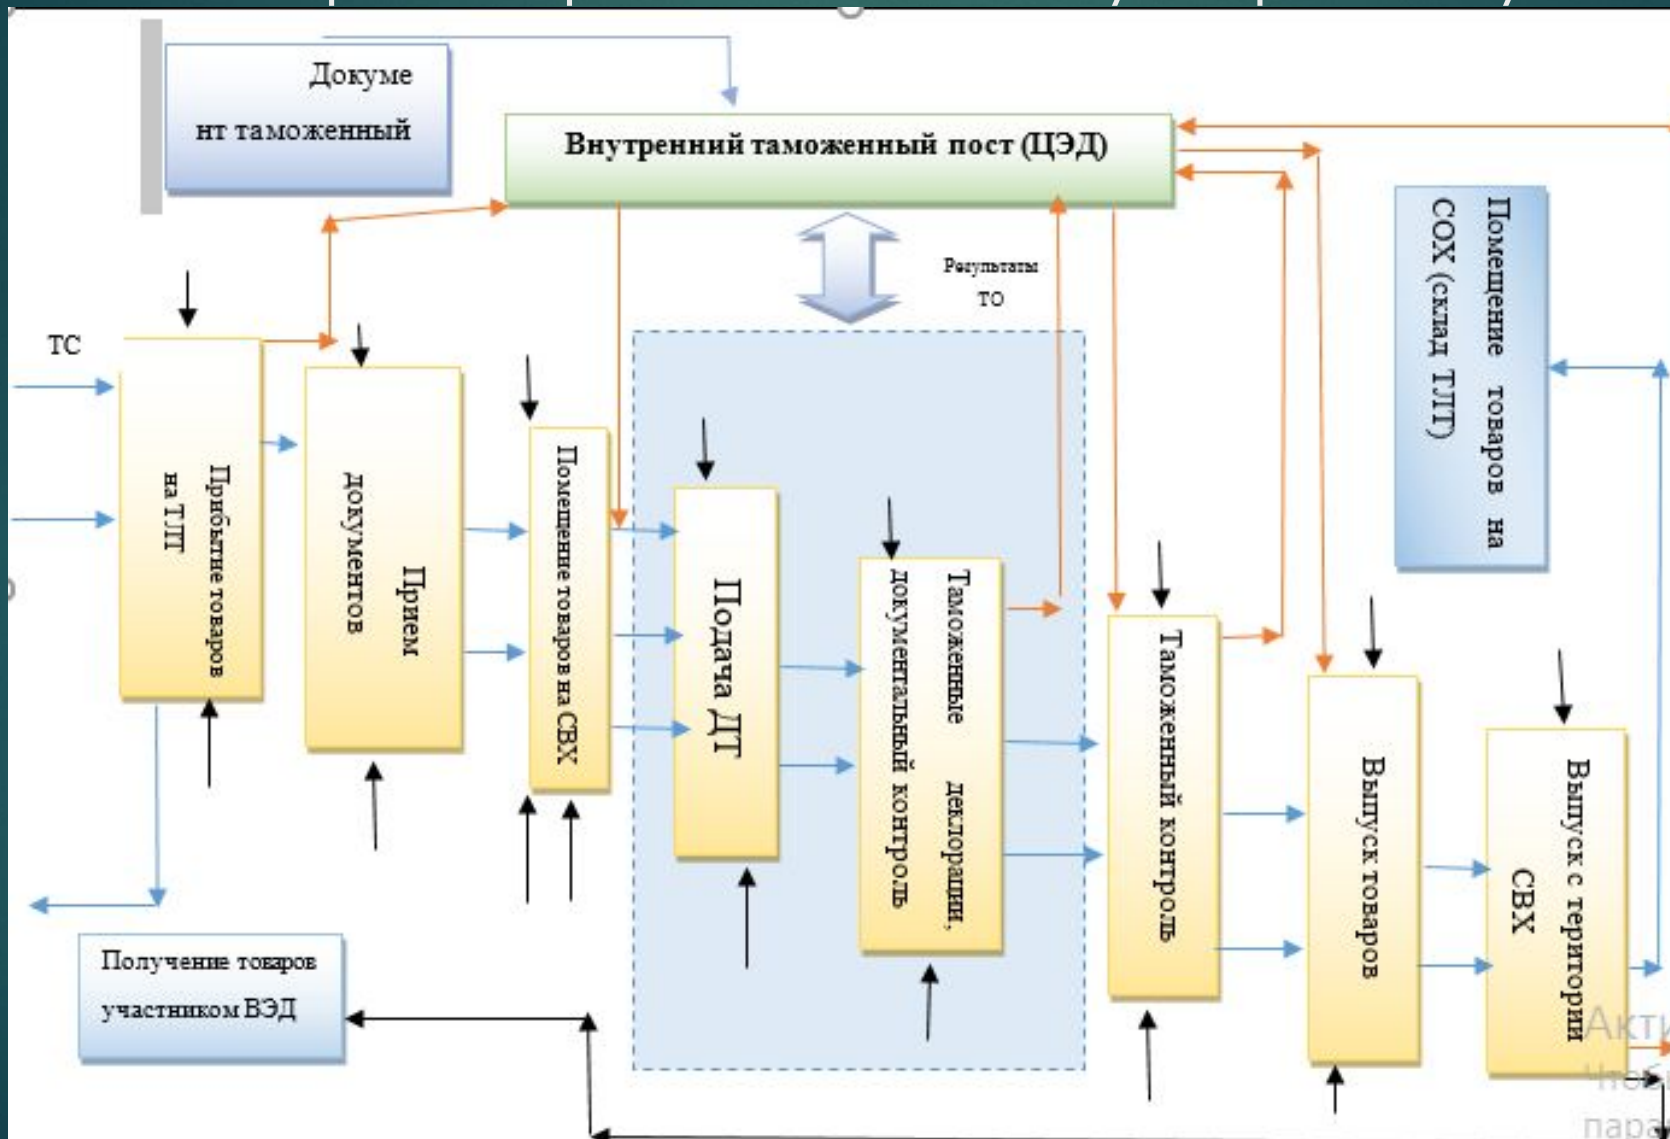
Докуме
нт таможенный

Внутренний таможенный пост (ЦЭД)

Результаты ТО

ТС

Прибытие товаров на ТЛП

Прием документов

Помещение товаров на СВХ

Подача ДТ

Таможенные декларации, документальный контроль

Таможенный контроль

Выпуск товаров

Выпуск с территории СВХ

Помещение товаров на СОХ (склад ТЛП)

Получение товаров участником ВЭД

Акти
Чтобы
пара